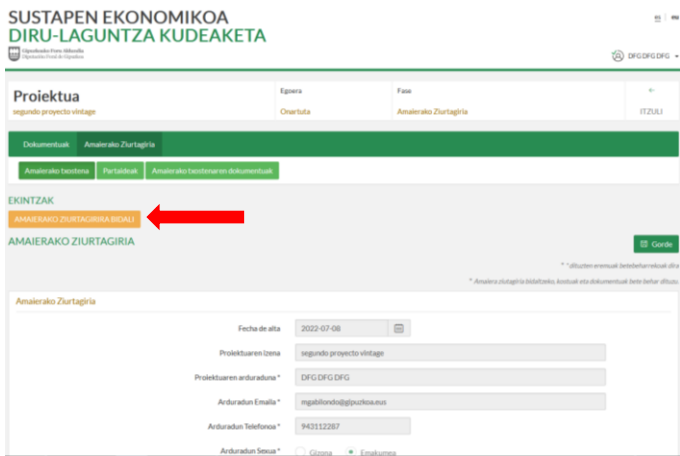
SUSTAPEN EKONOMIKOA
DIRU-LAGUNTZA KUDEAKETA

Gipuzkoako Foru Aldundia
Diputación Foral de Gipuzkoa

eu | es

DFG DFG DFG

Proiektua
segundo proyecto vintage

Egoera
Onartuta

Fase
Amaierako Ziurtagiria

←
ITZULI

Dokumentuak | Amaierako Ziurtagiria

Amaierako txostena | Partaideak | Amaierako txostenaren dokumentuak

EKINTZAK

AMAIERAKO ZIURTAGIRIRA BIDALI

AMAIERAKO ZIURTAGIRIA

Gorde

* *ditutzen eremuak betebeharrekoak dira

* Amaiera ziurtagiria bidaltzeko, kostuak eta dokumentuak bete behar dituzu.

Amaierako Ziurtagiria

Fecha de alta 2022-07-08

Proiektuaren izena segundo proyecto vintage

Proiektuaren arduraduna * DFG DFG DFG

Arduradun Emaila * mgabilondo@gipuzkoa.eus

Arduradun Telefonoa * 943112287

Arduradun Sexua * Gizona Emakumea